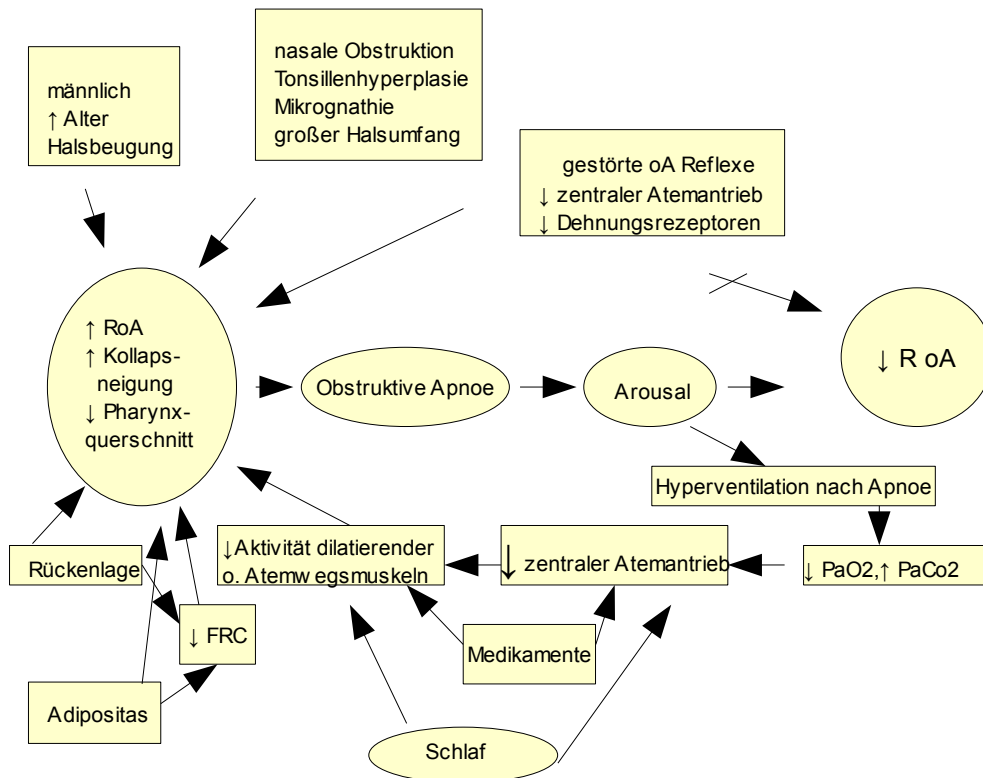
männlich
↑ Alter
Halsbeugung

nasale Obstruktion
Tonsillenhyperplasie
Mikrognathie
großer Halsumfang

gestörte oA Reflexe
↓ zentraler Atemantrieb
↓ Dehnungsrezeptoren

↑ RoA
↑ Kollapsneigung
↓ Pharynxquerschnitt

Obstruktive Apnoe

Arousal

↓ R oA

Hyperventilation nach Apnoe

↓ PaO2, ↑ PaCo2

↓ zentraler Atemantrieb

↓Aktivität dilatierender o. Atemw egsmuskeln

Rückenlage

↓ FRC

Medikamente

Adipositas

Schlaf